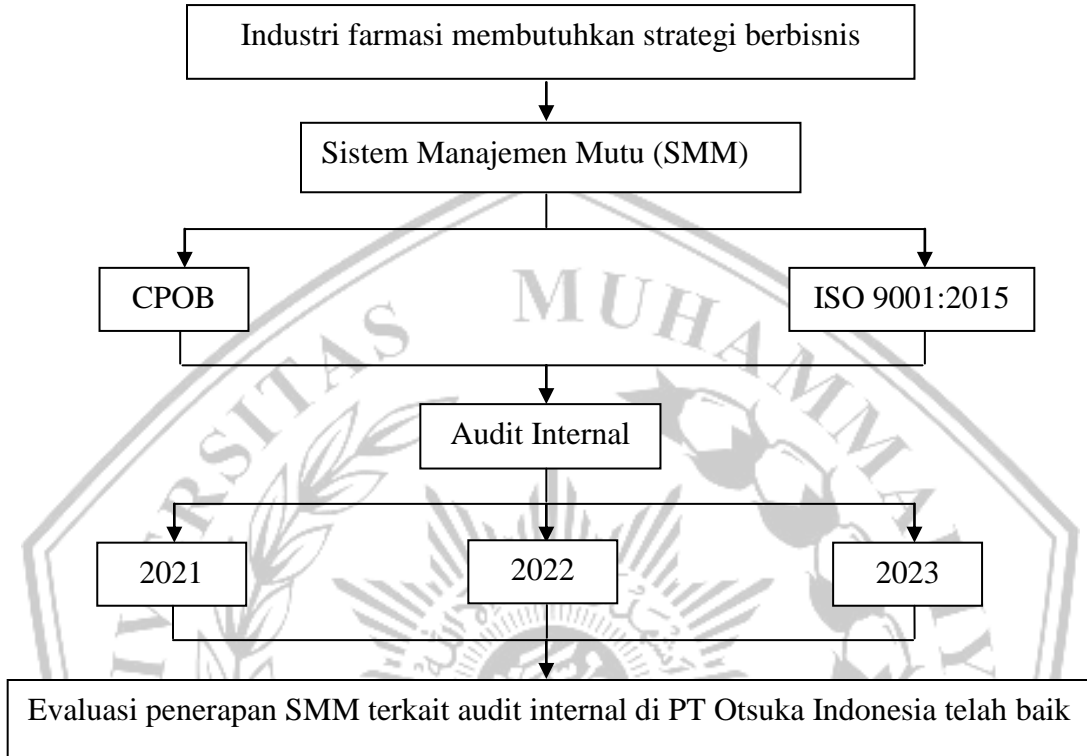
Industri farmasi membutuhkan strategi berbisnis

Sistem Manajemen Mutu (SMM)

CPOB

ISO 9001:2015

Audit Internal

2021

2022

2023

Evaluasi penerapan SMM terkait audit internal di PT Otsuka Indonesia telah baik

MUHAMMA

RSITAS